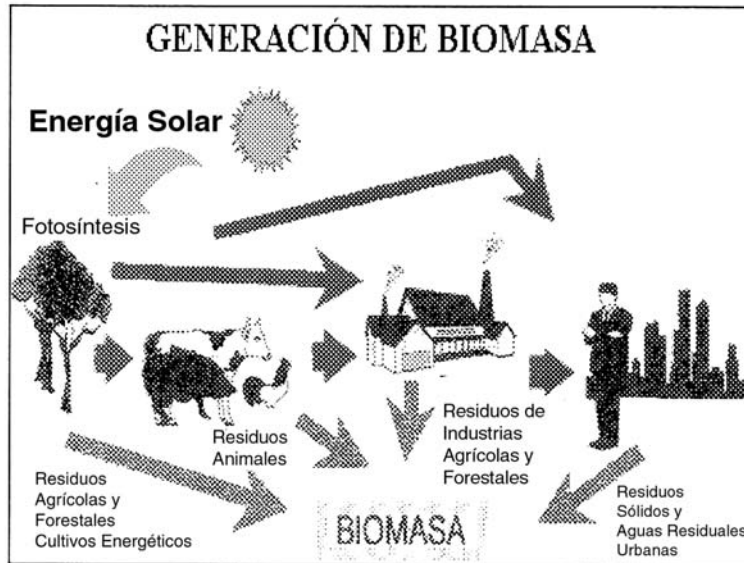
GENERACIÓN DE BIOMASA

Energía Solar

Fotosíntesis

Residuos Animales

Residuos de Industrias Agrícolas y Forestales

Residuos Agrícolas y Forestales Cultivos Energéticos

BIOMASA

Residuos Sólidos y Aguas Residuales Urbanas